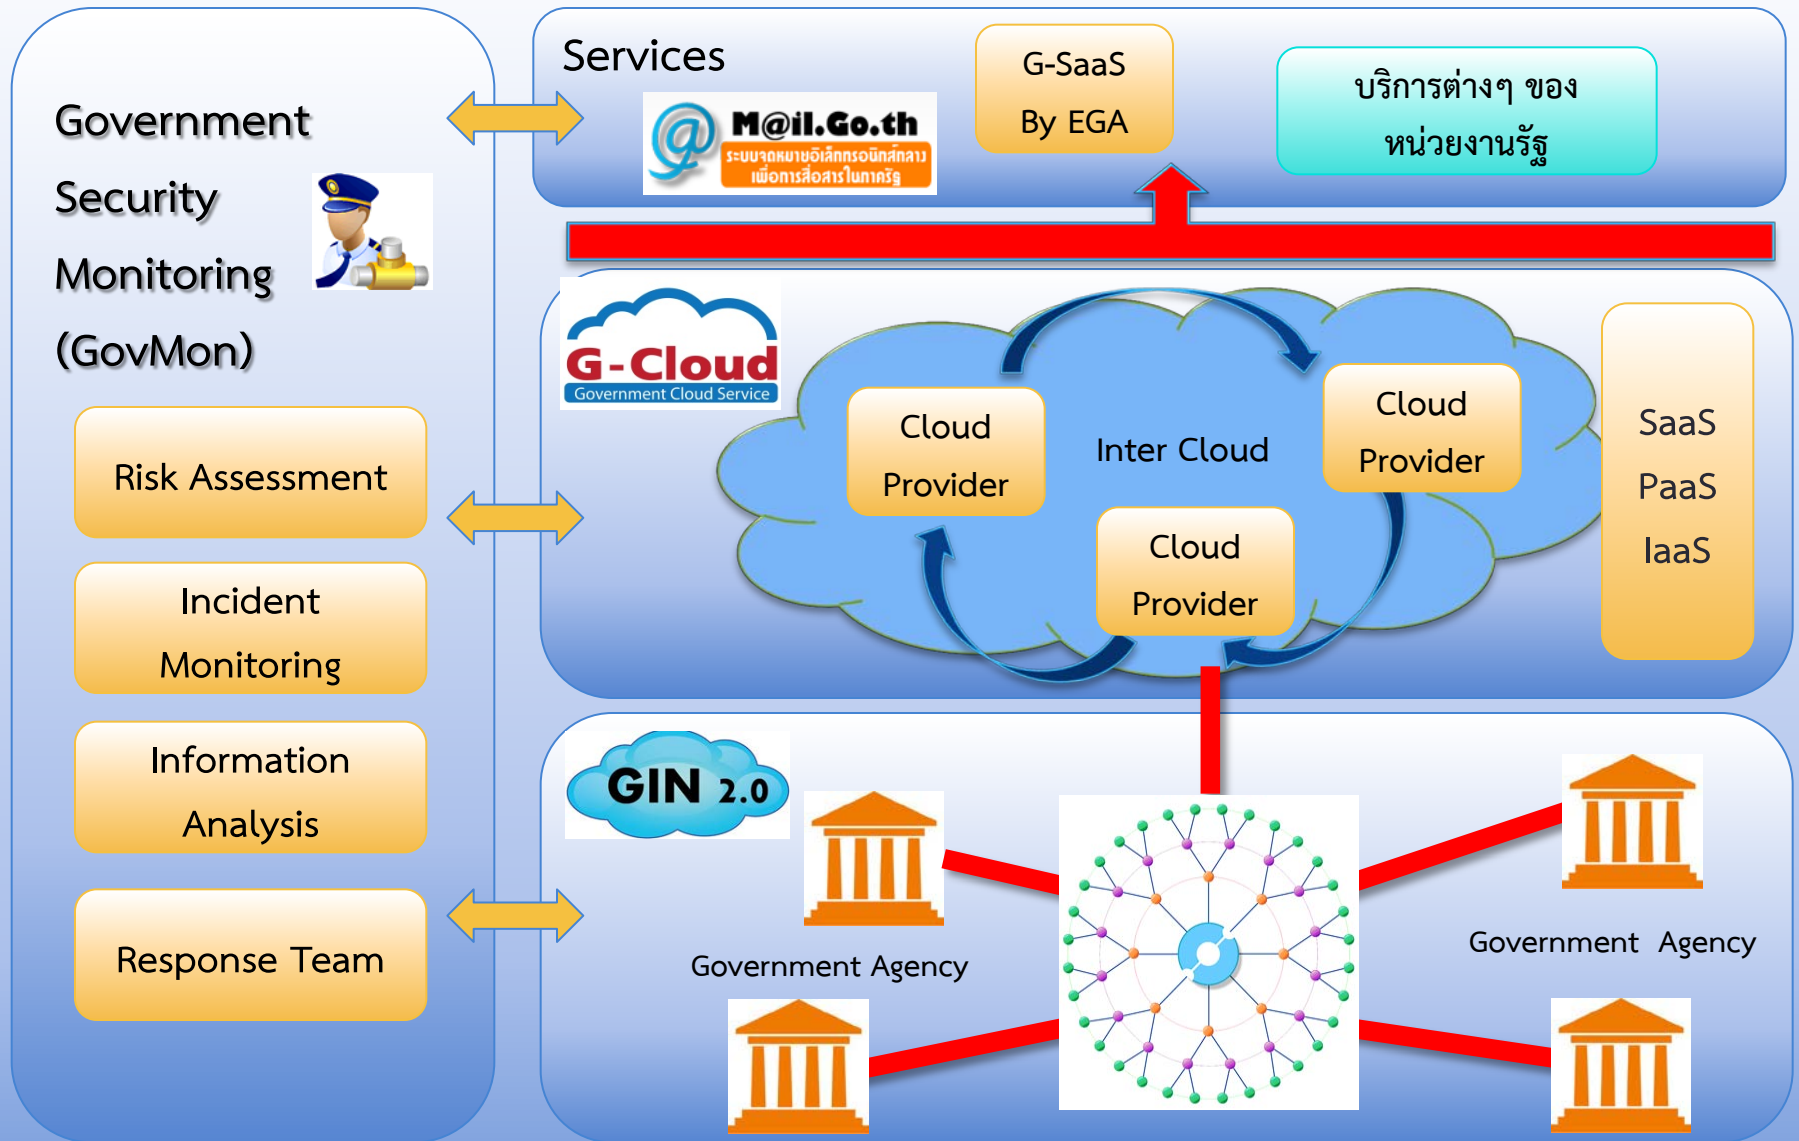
Government Security Monitoring (GovMon)

Risk Assessment

Incident Monitoring

Information Analysis

Response Team

Services

M@il.Go.th
ระบบจดหมายอิเล็กทรอนิกส์กลาง เพื่อการสื่อสารในภาครัฐ

G-SaaS By EGA

บริการต่างๆ ของหน่วยงานรัฐ

G-Cloud
Government Cloud Service

Cloud Provider

Inter Cloud

Cloud Provider

Cloud Provider

SaaS
PaaS
IaaS

GIN 2.0

Government Agency

Government Agency